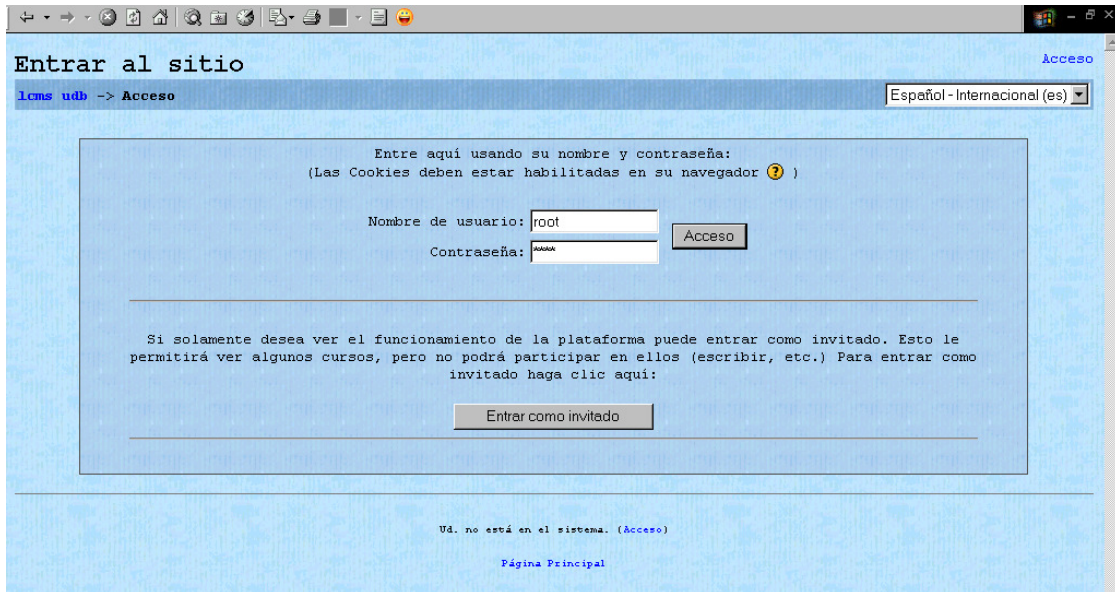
Entrar al sitio

Acceso

lcms udb -> Acceso

Español - Internacional (es)

Entre aquí usando su nombre y contraseña:
(Las Cookies deben estar habilitadas en su navegador ? )

Nombre de usuario: root

Contraseña: *****

Acceso

Si solamente desea ver el funcionamiento de la plataforma puede entrar como invitado. Esto le permitirá ver algunos cursos, pero no podrá participar en ellos (escribir, etc.) Para entrar como invitado haga clic aquí:

Entrar como invitado

Ud. no está en el sistema. (Acceso)

Página Principal